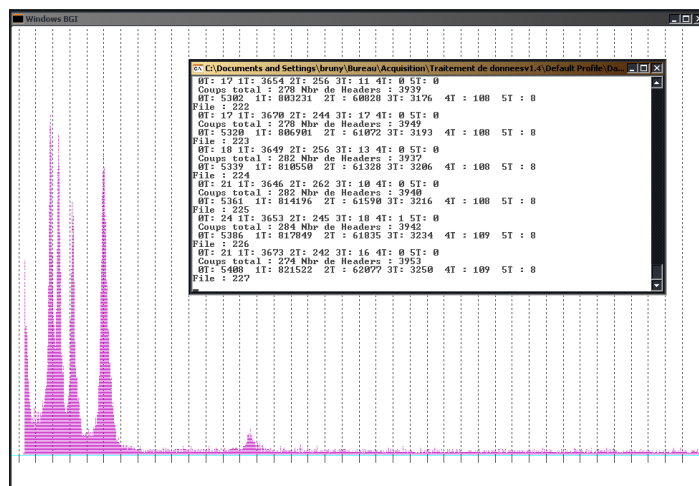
Windows BGI

C:\Documents and Settings\bruny\Bureau\Acquisition\Traitement de donneesv1.4\Default Profile\Da...

0T: 17 1T: 3654 2T: 256 3T: 11 4T: 0 5T: 0
Coups total : 278 Nbr de Headers : 3939
0T: 5302 1T: 803231 2T : 60828 3T: 3176 4T : 108 5T : 8
File : 222
0T: 17 1T: 3670 2T: 244 3T: 17 4T: 0 5T: 0
Coups total : 278 Nbr de Headers : 3949
0T: 5320 1T: 806901 2T : 61072 3T: 3193 4T : 108 5T : 8
File : 223
0T: 18 1T: 3649 2T: 256 3T: 13 4T: 0 5T: 0
Coups total : 282 Nbr de Headers : 3937
0T: 5339 1T: 810550 2T : 61328 3T: 3206 4T : 108 5T : 8
File : 224
0T: 21 1T: 3646 2T: 262 3T: 10 4T: 0 5T: 0
Coups total : 282 Nbr de Headers : 3940
0T: 5361 1T: 814196 2T : 61590 3T: 3216 4T : 108 5T : 8
File : 225
0T: 24 1T: 3653 2T: 245 3T: 18 4T: 1 5T: 0
Coups total : 284 Nbr de Headers : 3942
0T: 5386 1T: 817849 2T : 61835 3T: 3234 4T : 109 5T : 8
File : 226
0T: 21 1T: 3673 2T: 242 3T: 16 4T: 0 5T: 0
Coups total : 274 Nbr de Headers : 3953
0T: 5408 1T: 821522 2T : 62077 3T: 3250 4T : 109 5T : 8
File : 227